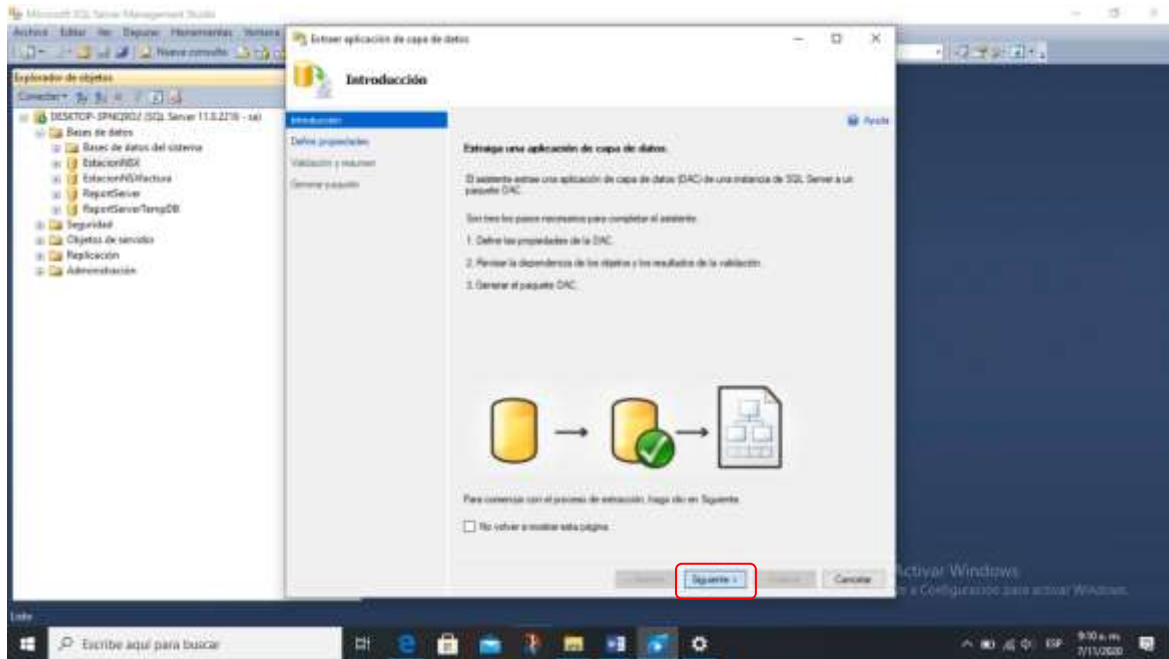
Microsoft SQL Server Management Studio
Archivo Editar Ver Depurar Herramientas Ventana
Nueva consulta
Explorador de objetos
Conectar
DESKTOP-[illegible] (SQL Server 11.0.2218 - sa)
Bases de datos
Bases de datos del sistema
EstacionNSX
EstacionNSXfactura
ReportServer
ReportServerTempDB
Seguridad
Objetos de servidor
Replicación
Administración

Extraer aplicación de capa de datos
Introducción
Introducción
Definir propiedades
Validación y resumen
Generar paquete
Ayuda
Extraiga una aplicación de capa de datos.
El asistente extrae una aplicación de capa de datos (DAC) de una instancia de SQL Server a un paquete DAC.
Son tres los pasos necesarios para completar el asistente:
1. Defina las propiedades de la DAC.
2. Revisar la dependencia de los objetos y los resultados de la validación.
3. Generar el paquete DAC.
Para comenzar con el proceso de extracción, haga clic en Siguiente.
No volver a mostrar esta página
< Anterior
Siguiente >
Finalizar
Cancelar

Activar Windows
Ve a Configuración para activar Windows.
Listo
Escribe aquí para buscar
ESP
9:10 a. m.
7/11/2020